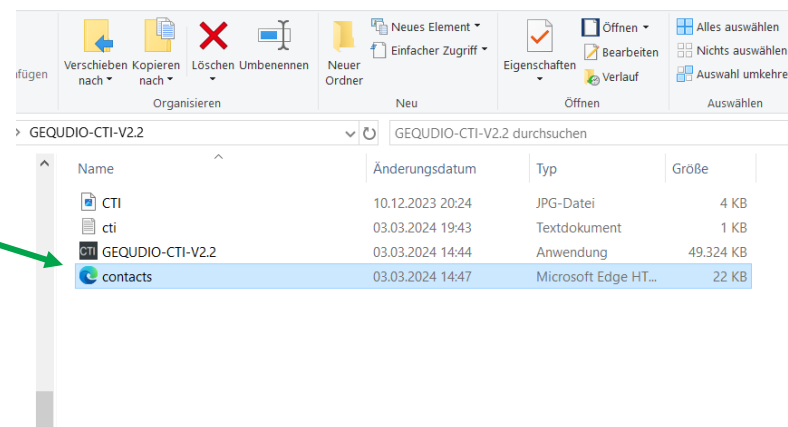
fügen

Verschieben nach ▾ | Kopieren nach ▾ | Löschen ▾ | Umbenennen
Organisieren

Neuer Ordner | Neues Element ▾ | Einfacher Zugriff ▾
Neu

Eigenschaften ▾ | Öffnen ▾ | Bearbeiten | Verlauf
Öffnen

Alles auswählen | Nichts auswählen | Auswahl umkehre
Auswählen

› GEQUDIO-CTI-V2.2

GEQUDIO-CTI-V2.2 durchsuchen

| Name | Änderungsdatum | Typ | Größe |
|---|---|---|---|
| CTI | 10.12.2023 20:24 | JPG-Datei | 4 KB |
| cti | 03.03.2024 19:43 | Textdokument | 1 KB |
| GEQUDIO-CTI-V2.2 | 03.03.2024 14:44 | Anwendung | 49.324 KB |
| contacts | 03.03.2024 14:47 | Microsoft Edge HT... | 22 KB |